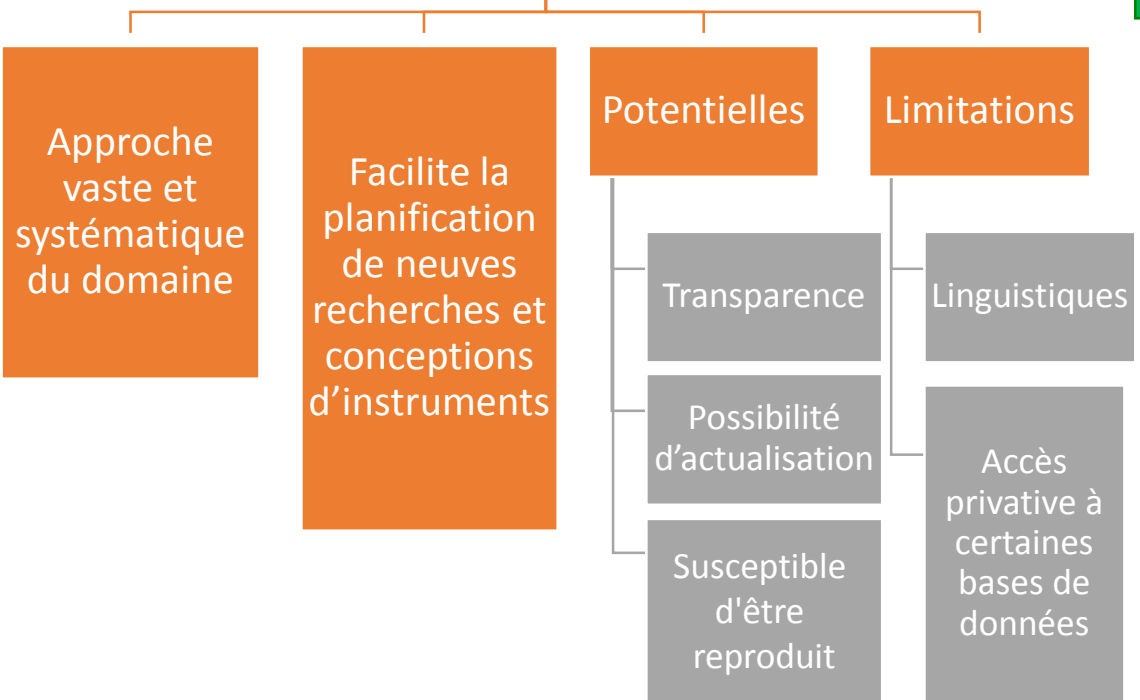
Approche vaste et systématique du domaine

Facilite la planification de neuves recherches et conceptions d’instruments

Potentielles

Transparence

Possibilité d’actualisation

Susceptible d'être reproduit

Limitations

Linguistiques

Accès privative à certaines bases de données